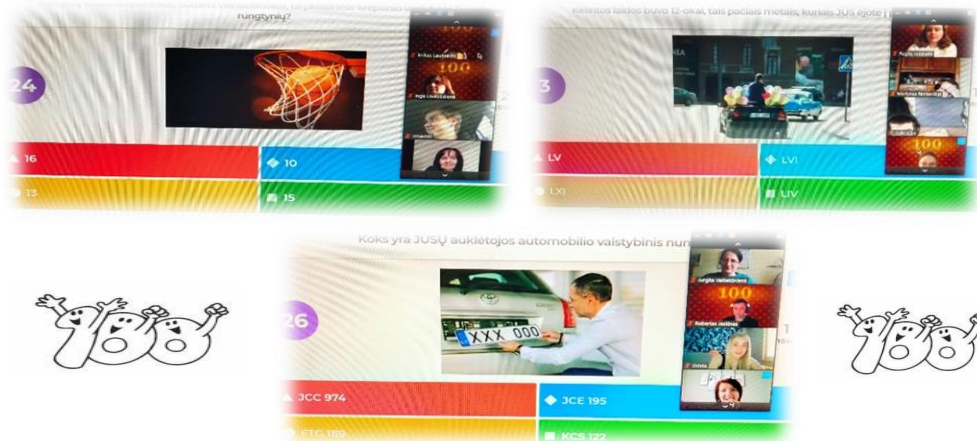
rungtynių?

24

100

100

Eriks Laurynas

Juga Laukžemienė

Arnas

16

10

13

15

Išleistos laidos buvo 12-okai, tais pačiais metais, kuriais JŪS ėjote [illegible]

3

Rugilė Aleksa

100

Kristina Norkevičiūtė

Luka Zala

100

LV

LVI

LXI

LIV

Koks yra JŪSŲ auklėtojos automobilio valstybinis nu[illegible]

26

Jurgita Valiukevičienė

100

Robertas Jasiūnas

Orinta

XXX 000

JCC 974

JCE 195

FTC 182

KCS 122

100

100